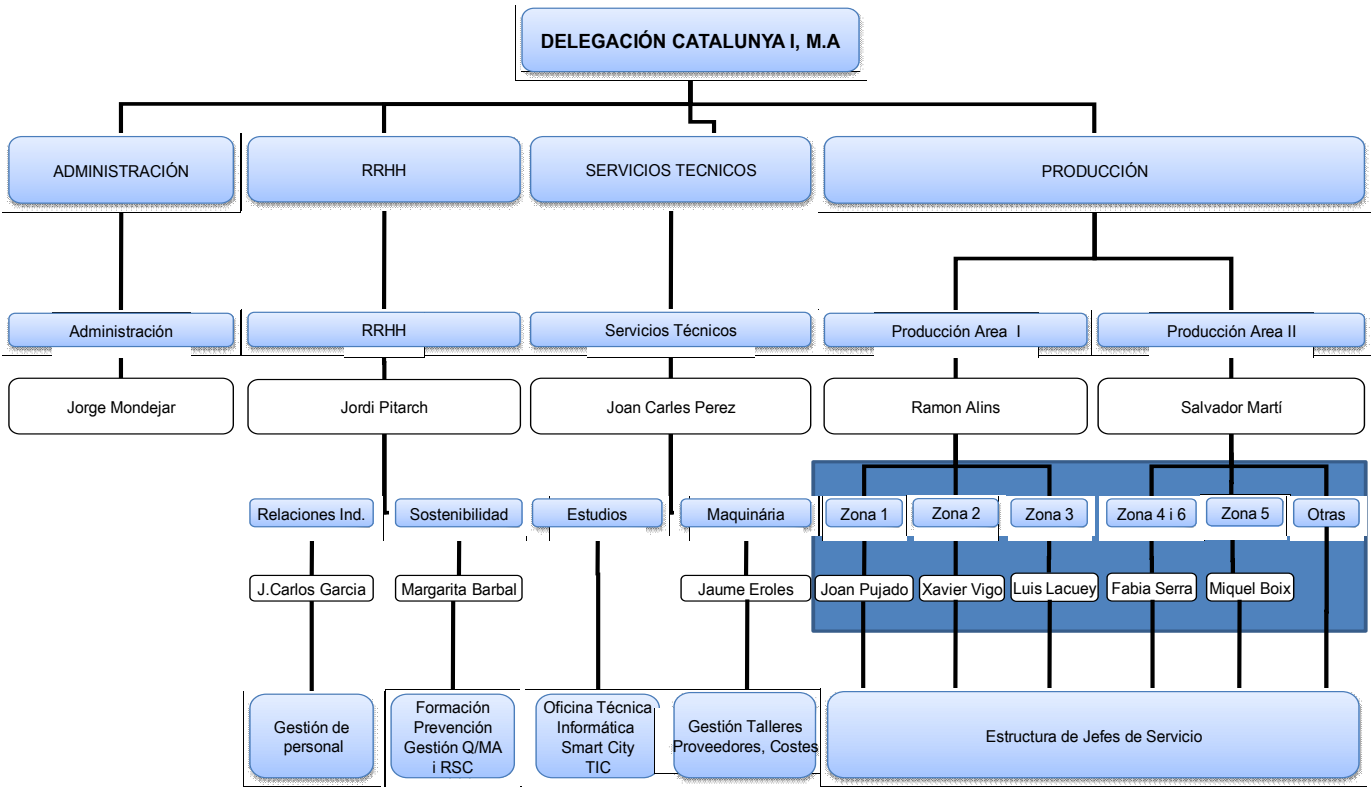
DELEGACIÓN CATALUNYA I, M.A

ADMINISTRACIÓN

RRHH

SERVICIOS TECNICOS

PRODUCCIÓN

Administración

RRHH

Servicios Técnicos

Producción Area I

Producción Area II

Jorge Mondejar

Jordi Pitarch

Joan Carles Perez

Ramon Alins

Salvador Martí

Relaciones Ind.

Sostenibilidad

Estudios

Maquinária

Zona 1

Zona 2

Zona 3

Zona 4 i 6

Zona 5

Otras

J.Carlos Garcia

Margarita Barbal

Jaume Eroles

Joan Pujado

Xavier Vigo

Luis Lacuey

Fabia Serra

Miquel Boix

Gestión de personal

Formación Prevención Gestión Q/MA i RSC

Oficina Técnica Informática Smart City TIC

Gestión Talleres Proveedores, Costes

Estructura de Jefes de Servicio